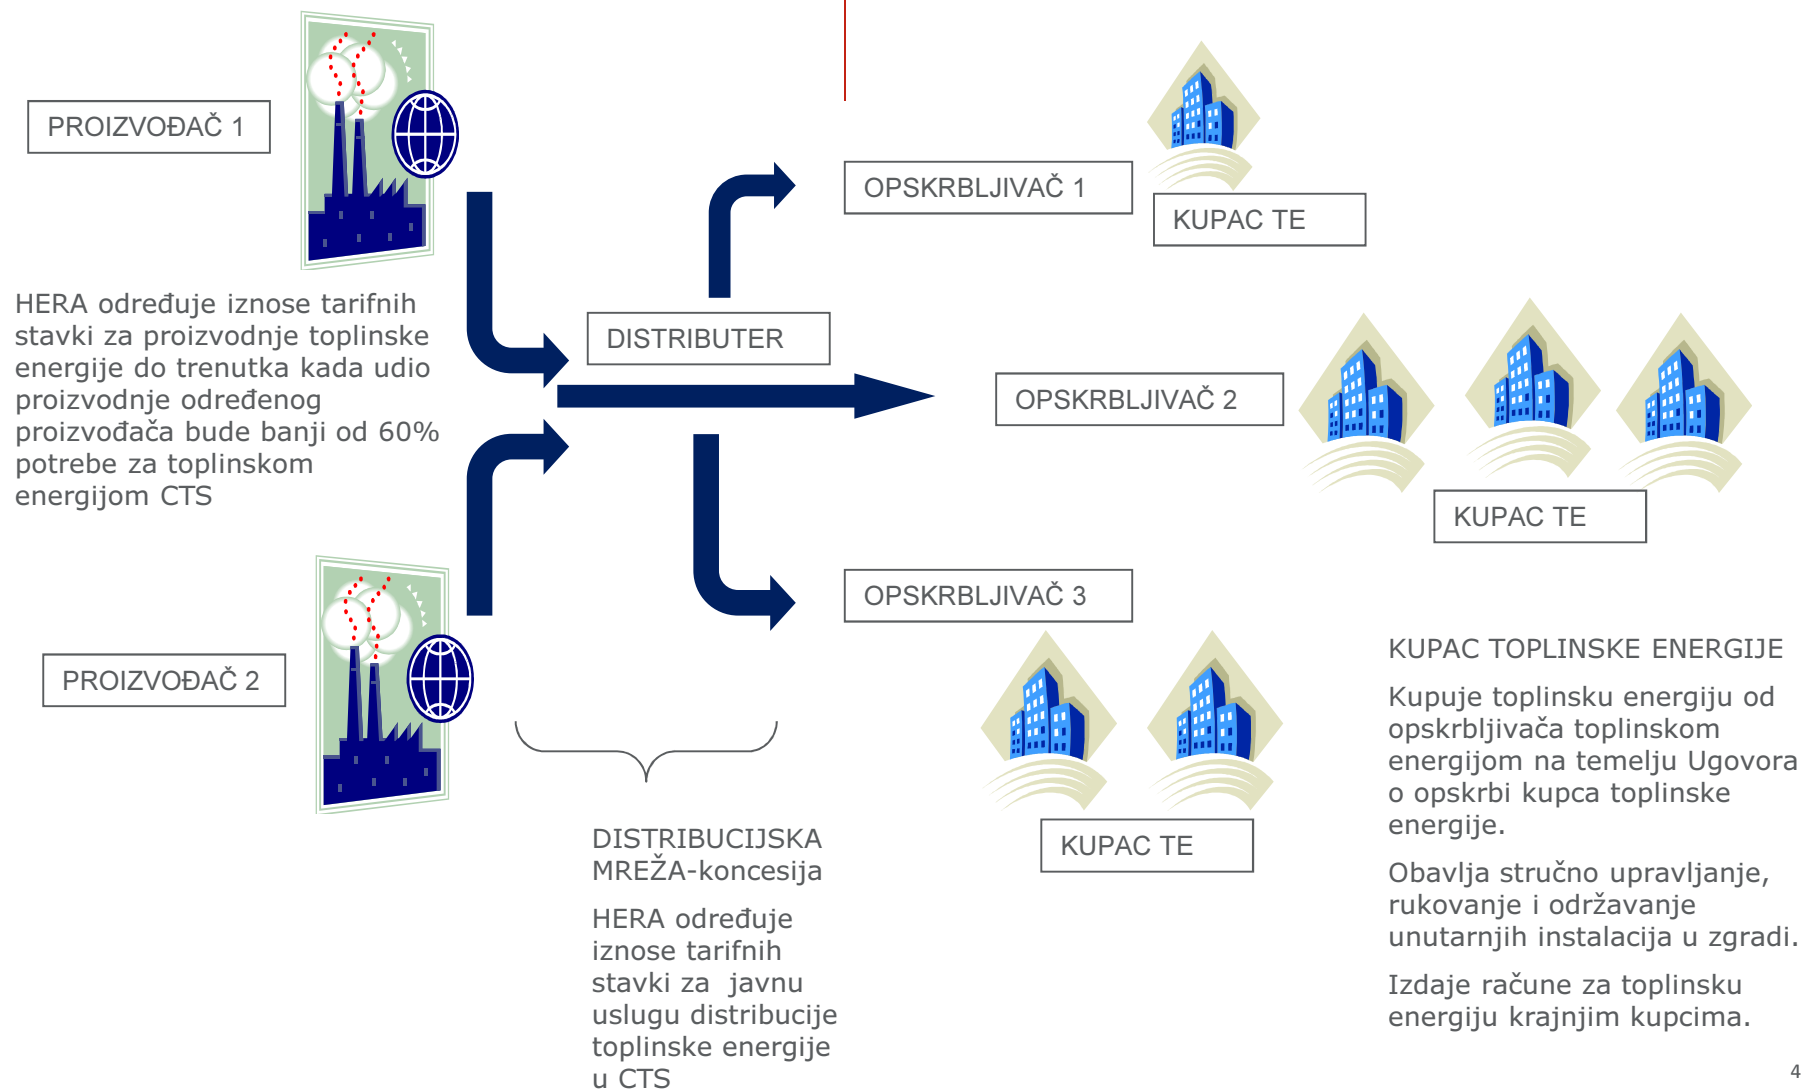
PROIZVOĐAČ 1

HERA određuje iznose tarifnih stavki za proizvodnje toplinske energije do trenutka kada udio proizvodnje određenog proizvođača bude banji od 60% potrebe za toplinskom energijom CTS

PROIZVOĐAČ 2

DISTRIBUTER

OPSKRBLJIVAČ 1

KUPAC TE

OPSKRBLJIVAČ 2

KUPAC TE

OPSKRBLJIVAČ 3

KUPAC TE

DISTRIBUCIJSKA MREŽA-koncesija

HERA određuje iznose tarifnih stavki za javnu uslugu distribucije toplinske energije u CTS

KUPAC TOPLINSKE ENERGIJE

Kupuje toplinsku energiju od opskrbljivača toplinskom energijom na temelju Ugovora o opskrbi kupca toplinske energije.

Obavlja stručno upravljanje, rukovanje i održavanje unutarnjih instalacija u zgradi.

Izdaje račune za toplinsku energiju krajnjim kupcima.

4